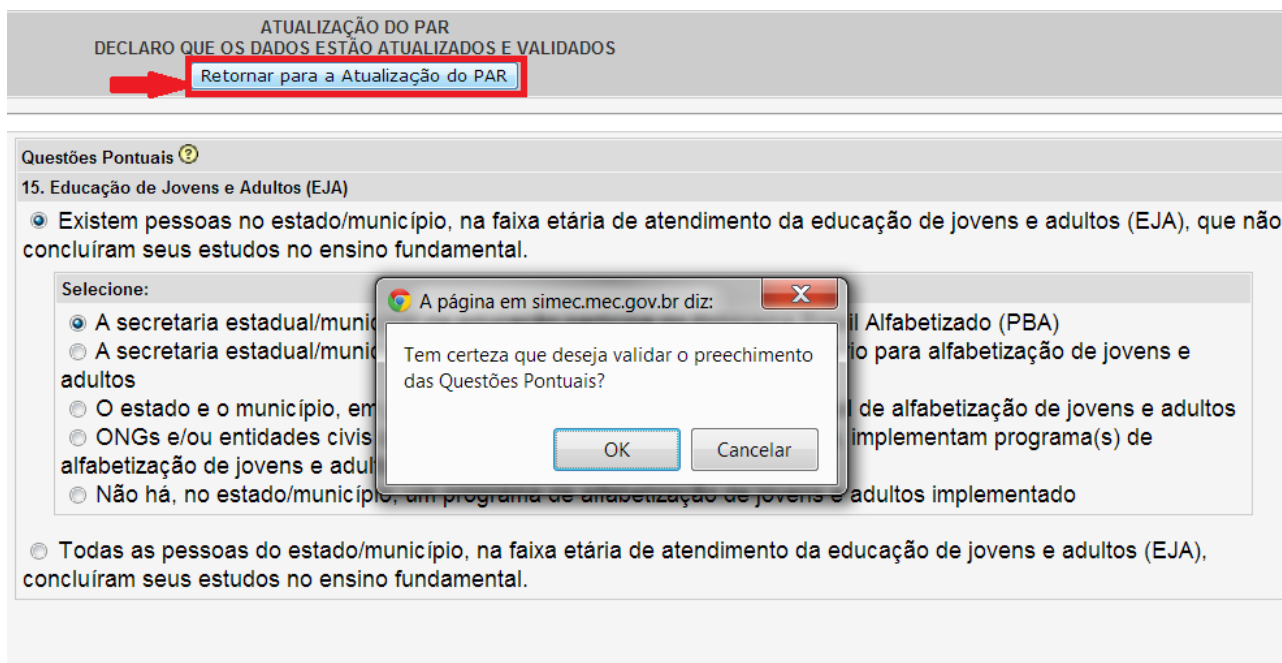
ATUALIZAÇÃO DO PAR
DECLARO QUE OS DADOS ESTÃO ATUALIZADOS E VALIDADOS
Retornar para a Atualização do PAR

Questões Pontuais

15. Educação de Jovens e Adultos (EJA)

Existem pessoas no estado/município, na faixa etária de atendimento da educação de jovens e adultos (EJA), que não concluíram seus estudos no ensino fundamental.

Selecione:

A secretaria estadual/munic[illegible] il Alfabetizado (PBA)

A secretaria estadual/munic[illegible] io para alfabetização de jovens e adultos

O estado e o município, em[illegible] l de alfabetização de jovens e adultos

ONGs e/ou entidades civis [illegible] implementam programa(s) de alfabetização de jovens e adul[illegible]

Não há, no estado/município, um programa de alfabetização de jovens e adultos implementado

Todas as pessoas do estado/município, na faixa etária de atendimento da educação de jovens e adultos (EJA), concluíram seus estudos no ensino fundamental.

A página em simec.mec.gov.br diz:

Tem certeza que deseja validar o preechimento das Questões Pontuais?

OK
Cancelar